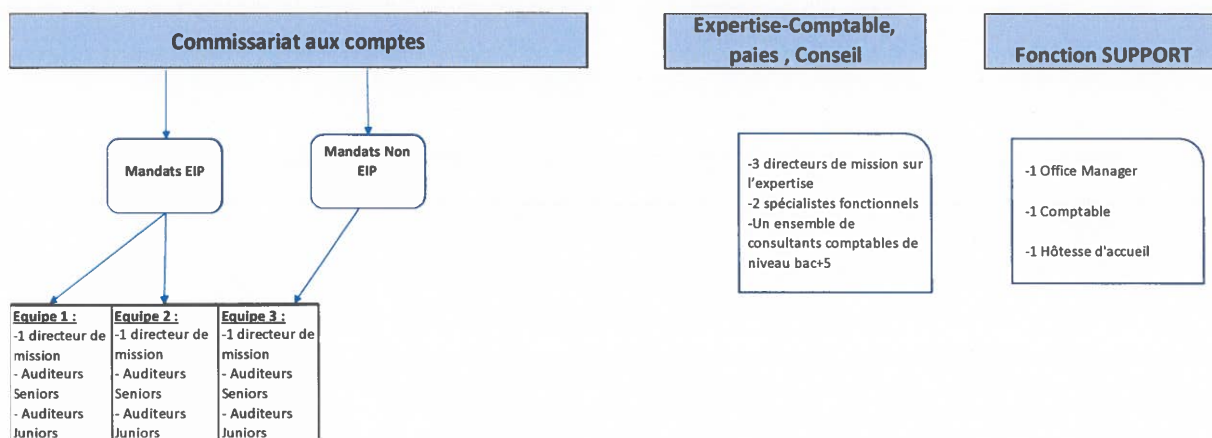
Commissariat aux comptes

Expertise-Comptable, paies , Conseil

Fonction SUPPORT

Mandats EIP

Mandats Non EIP

-3 directeurs de mission sur l'expertise
-2 spécialistes fonctionnels
-Un ensemble de consultants comptables de niveau bac+5

-1 Office Manager

-1 Comptable

-1 Hôtesse d'accueil

| Equipe 1 : | Equipe 2 : | Equipe 3 : |
|---|---|---|
| -1 directeur de mission<br>- Auditeurs Seniors<br>- Auditeurs Juniors | -1 directeur de mission<br>- Auditeurs Seniors<br>- Auditeurs Juniors | -1 directeur de mission<br>- Auditeurs Seniors<br>- Auditeurs Juniors |